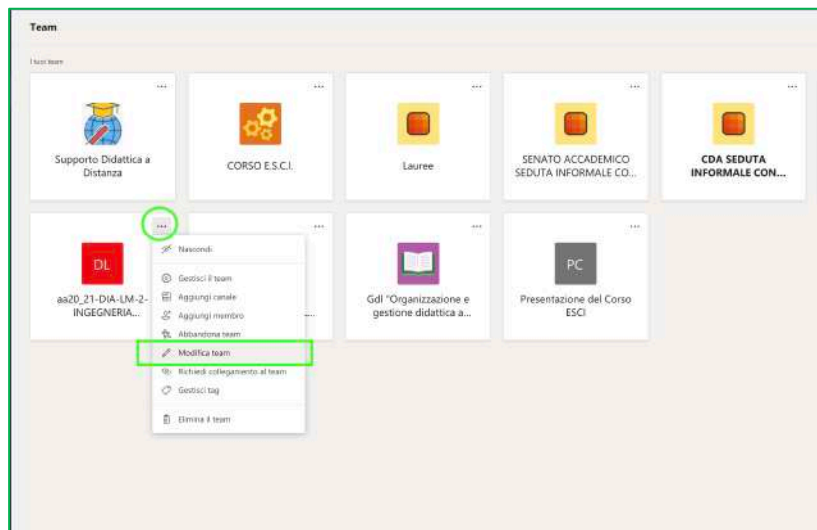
Team

I tuoi team

...

Supporto Didattica a Distanza

...

CORSO E.S.C.I.

...

Lauree

...

SENATO ACCADEMICO SEDUTA INFORMALE CO...

...

CDA SEDUTA INFORMALE CON...

...

DL

aa20_21-DIA-LM-2-INGEGNERIA...

...

...

Gdl "Organizzazione e gestione didattica a...

...

PC

Presentazione del Corso ESCI

Nascondi

Gestisci il team

Aggiungi canale

Aggiungi membro

Abbandona team

Modifica team

Richiedi collegamento al team

Gestisci tag

Elimina il team